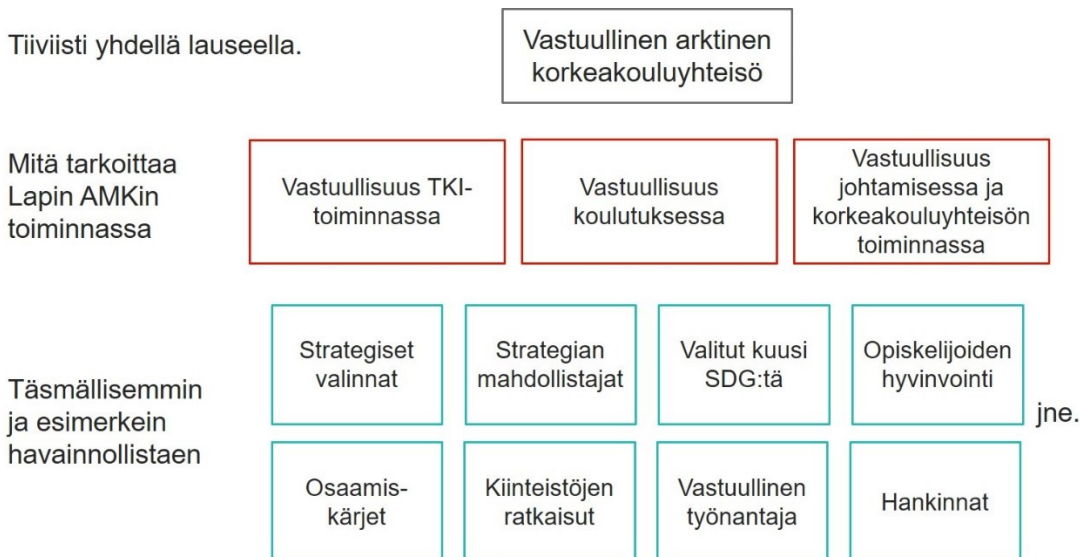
Tiiviisti yhdellä lauseella.

Vastuullinen arktinen korkeakouluyhteisö

Mitä tarkoittaa Lapin AMKin toiminnassa

Vastuullisuus TKI-toiminnassa

Vastuullisuus koulutuksessa

Vastuullisuus johtamisessa ja korkeakouluyhteisön toiminnassa

Täsmällisemmin ja esimerkein havainnollistaen

Strategiset valinnat

Strategian mahdollistajat

Valitut kuusi SDG:tä

Opiskelijoiden hyvinvointi

jne.

Osaamis-kärjet

Kiinteistöjen ratkaisut

Vastuullinen työnantaja

Hankinnat